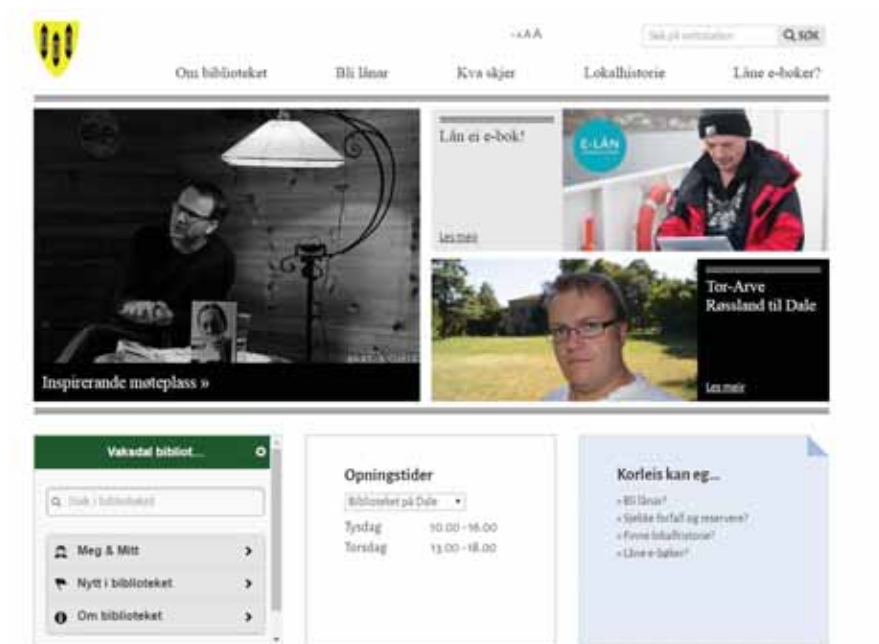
-+AA

Søk på nettstaden

SØK

Om biblioteket

Bli lånar

Kva skjer

Lokalhistorie

Låne e-bøker?

Inspirerande møteplass »

Lån ei e-bok!

E-LÅN

Les meir

Tor-Arve Røssland til Dale

Les meir

Vaksdal bibliot...

Søk i biblioteket

Meg & Mitt

Nytt i biblioteket

Om biblioteket

Opningstider

Biblioteket på Dale

Tysdag 10.00 - 16.00

Torsdag 13.00 - 18.00

Korleis kan eg...

» Bli lånar?

» Sjekke forfall og reservere?

» Finne lokalhistorie?

» Låne e-bøker?